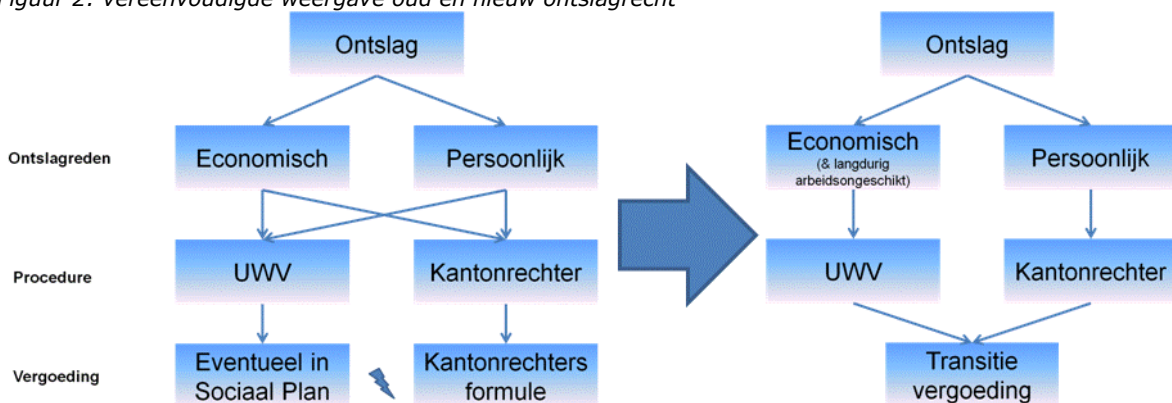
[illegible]iguur 2: Vereenvoudigde weergave oud en nieuw ontslagrecht

Ontslag

Ontslagreden

Economisch

Persoonlijk

Procedure

UWV

Kantonrechter

Vergoeding

Eventueel in Sociaal Plan

Kantonrechters formule

Ontslag

Economisch
(& langdurig arbeidsongeschikt)

Persoonlijk

UWV

Kantonrechter

Transitie vergoeding